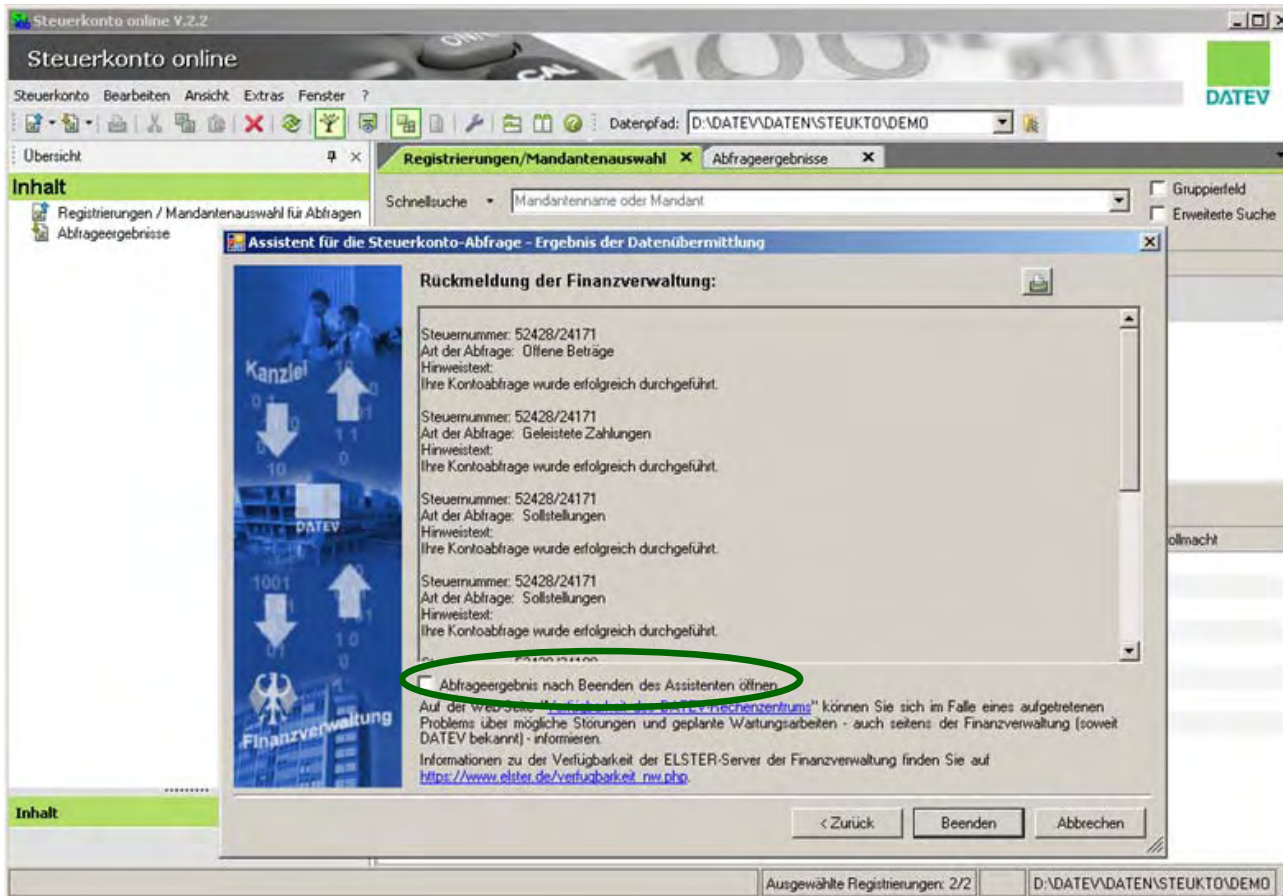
Steuerkonto online V.2.2

Steuerkonto online

DATEV

Steuerkonto Bearbeiten Ansicht Extras Fenster ?

Datenpfad: D:\DATEV\DATEN\STEUKTO\DEMO

Übersicht

Inhalt

Registrierungen / Mandantenauswahl für Abfragen

Abfrageergebnisse

Registrierungen/Mandantenauswahl

Abfrageergebnisse

Schnellsuche

Mandantenname oder Mandant

Gruppierfeld

Erweiterte Suche

Assistent für die Steuerkonto-Abfrage - Ergebnis der Datenübermittlung

Kanzlei

DATEV

Finanzverwaltung

Rückmeldung der Finanzverwaltung:

Steuernummer: 52428/24171
Art der Abfrage: Offene Beträge
Hinweistext:
Ihre Kontoabfrage wurde erfolgreich durchgeführt.

Steuernummer: 52428/24171
Art der Abfrage: Geleistete Zahlungen
Hinweistext:
Ihre Kontoabfrage wurde erfolgreich durchgeführt.

Steuernummer: 52428/24171
Art der Abfrage: Sollstellungen
Hinweistext:
Ihre Kontoabfrage wurde erfolgreich durchgeführt.

Steuernummer: 52428/24171
Art der Abfrage: Sollstellungen
Hinweistext:
Ihre Kontoabfrage wurde erfolgreich durchgeführt.

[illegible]

ollmacht

Abfrageergebnis nach Beenden des Assistenten öffnen

Auf der Web-Seite "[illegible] des DATEV Rechenzentrums" können Sie sich im Falle eines aufgetretenen Problems über mögliche Störungen und geplante Wartungsarbeiten - auch seitens der Finanzverwaltung (soweit DATEV bekannt) - informieren.

Informationen zu der Verfügbarkeit der ELSTER-Server der Finanzverwaltung finden Sie auf https://www.elster.de/verfugbarkeit_nw.php.

Inhalt

< Zurück

Beenden

Abbrechen

Ausgewählte Registrierungen: 2/2

D:\DATEV\DATEN\STEUKTO\DEMO